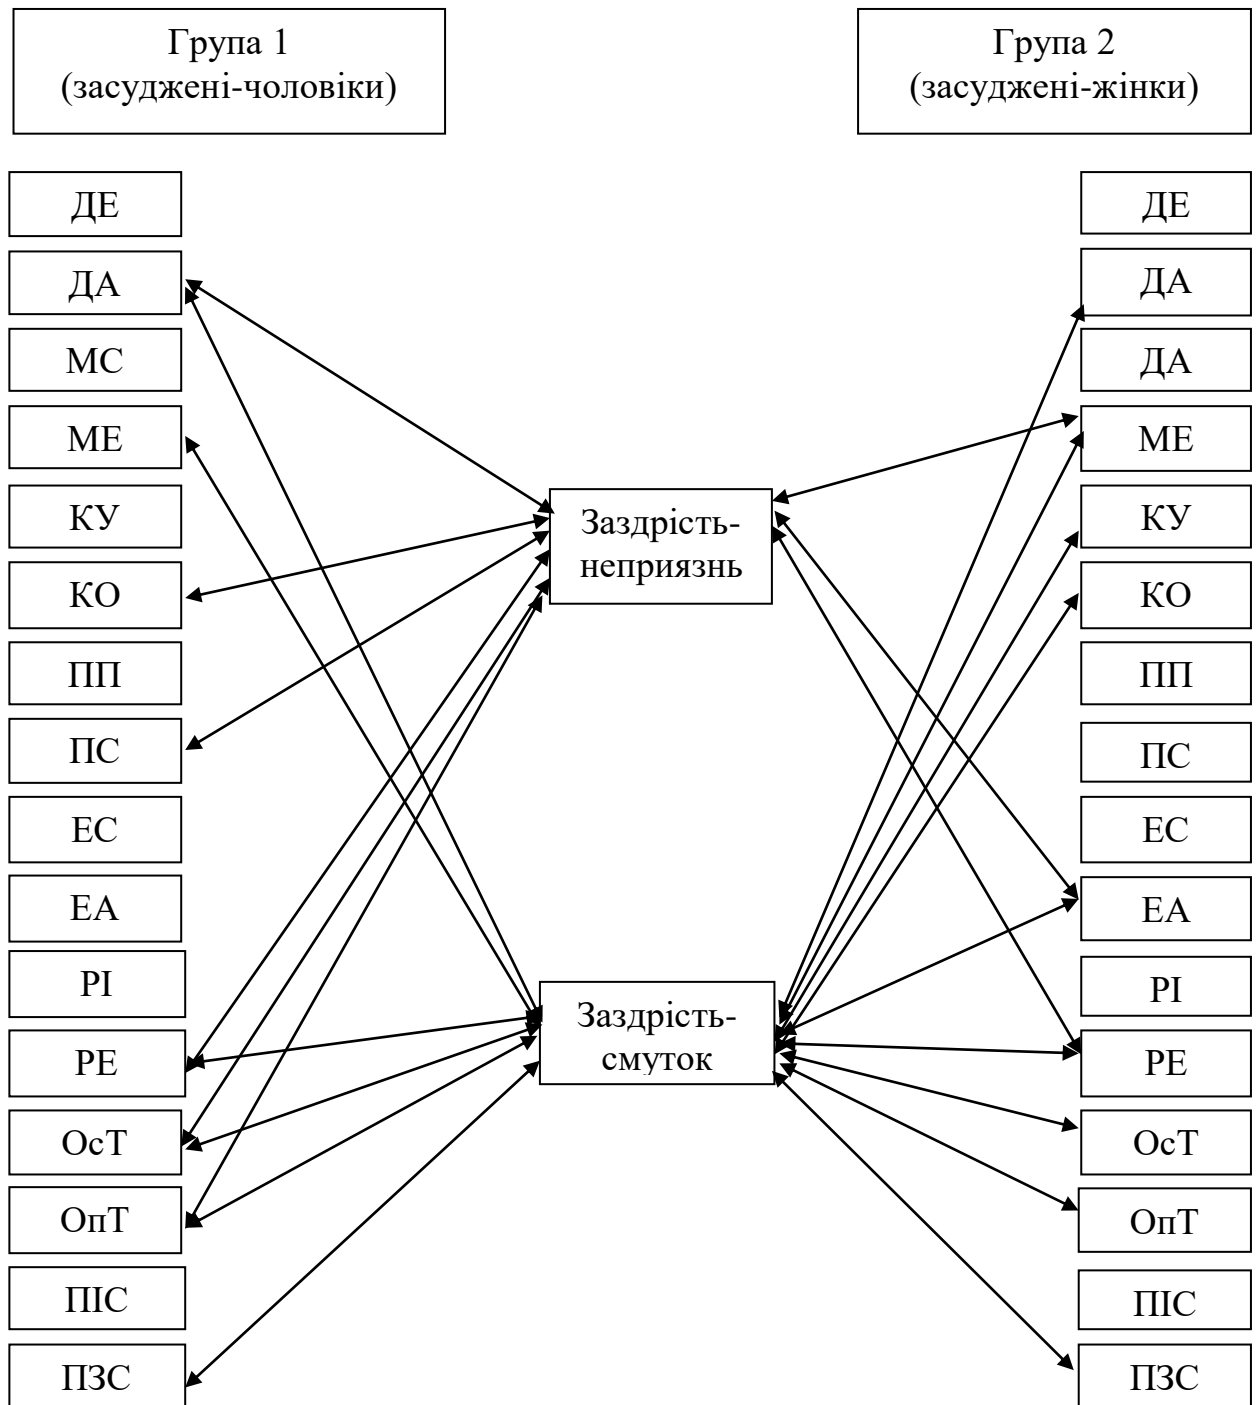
Група 1
(засуджені-чоловіки)

Група 2
(засуджені-жінки)

ДЕ
ДА
МС
МЕ
КУ
КО
ПП
ПС
ЕС
ЕА
РІ
РЕ
ОсТ
ОпТ
ПІС
ПЗС

Заздрість-неприязнь

Заздрість-смуток

ДЕ
ДА
ДА
МЕ
КУ
КО
ПП
ПС
ЕС
ЕА
РІ
РЕ
ОсТ
ОпТ
ПІС
ПЗС